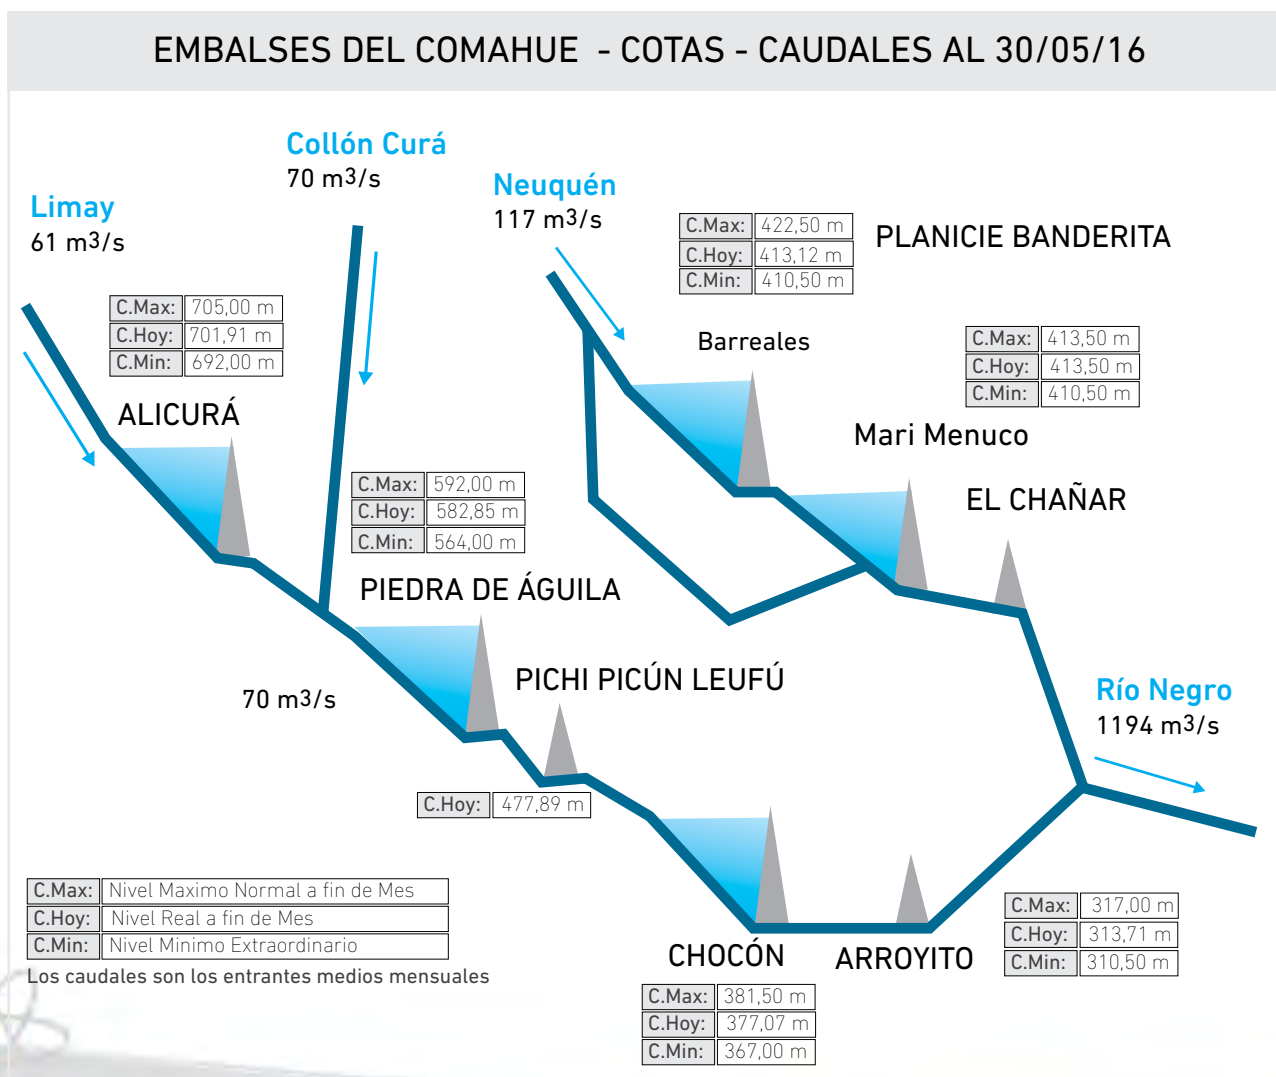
EMBALSES DEL COMAHUE - COTAS - CAUDALES AL 30/05/16

Limay
61 $m^3/s$

Collón Curá
70 $m^3/s$

Neuquén
117 $m^3/s$

| C.Max: | 422,50 m |
|---|---|
| C.Hoy: | 413,12 m |
| C.Min: | 410,50 m |

PLANICIE BANDERITA

| C.Max: | 705,00 m |
|---|---|
| C.Hoy: | 701,91 m |
| C.Min: | 692,00 m |

Barreales

| C.Max: | 413,50 m |
|---|---|
| C.Hoy: | 413,50 m |
| C.Min: | 410,50 m |

ALICURÁ

Mari Menuco

| C.Max: | 592,00 m |
|---|---|
| C.Hoy: | 582,85 m |
| C.Min: | 564,00 m |

EL CHAÑAR

PIEDRA DE ÁGUILA

PICHI PICÚN LEUFÚ

70 $m^3/s$

Río Negro
1194 $m^3/s$

| C.Hoy: | 477,89 m |
|---|---|

| C.Max: | Nivel Maximo Normal a fin de Mes |
|---|---|
| C.Hoy: | Nivel Real a fin de Mes |
| C.Min: | Nivel Minimo Extraordinario |

Los caudales son los entrantes medios mensuales

| C.Max: | 317,00 m |
|---|---|
| C.Hoy: | 313,71 m |
| C.Min: | 310,50 m |

CHOCÓN

ARROYITO

| C.Max: | 381,50 m |
|---|---|
| C.Hoy: | 377,07 m |
| C.Min: | 367,00 m |